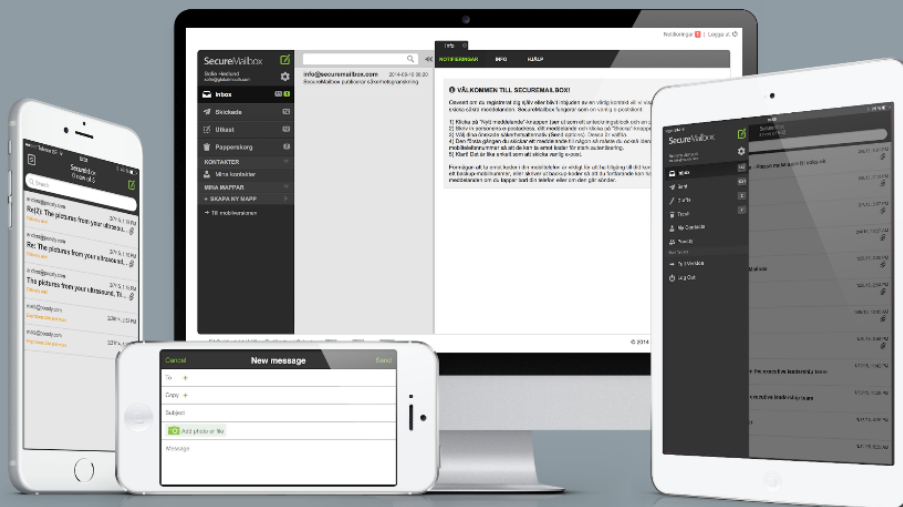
Notifieringar | Logga ut

SecureMailbox

Inbox
Skickade
Utkast
Papperskorg
KONTAKTER
Mina kontakter
MINA MAPPAR
+ SKAPA NY MAPP
Till mobilversionen

info@securemailbox.com

NOTIFIERINGAR
INFO
HJÄLP

VÄLKOMMEN TILL SECUREMAILBOX!

© 2014

SecureMailbox
Search

Re[2]: The pictures from your ultrasound
Re: The pictures from your ultrasound
The pictures from your ultrasound, Ti

Cancel
New message
Send
To
Copy
Subject
Add photo or file
Message

SecureMailbox
Inbox
Sent
Drafts
Trash
My Contacts
Log Out